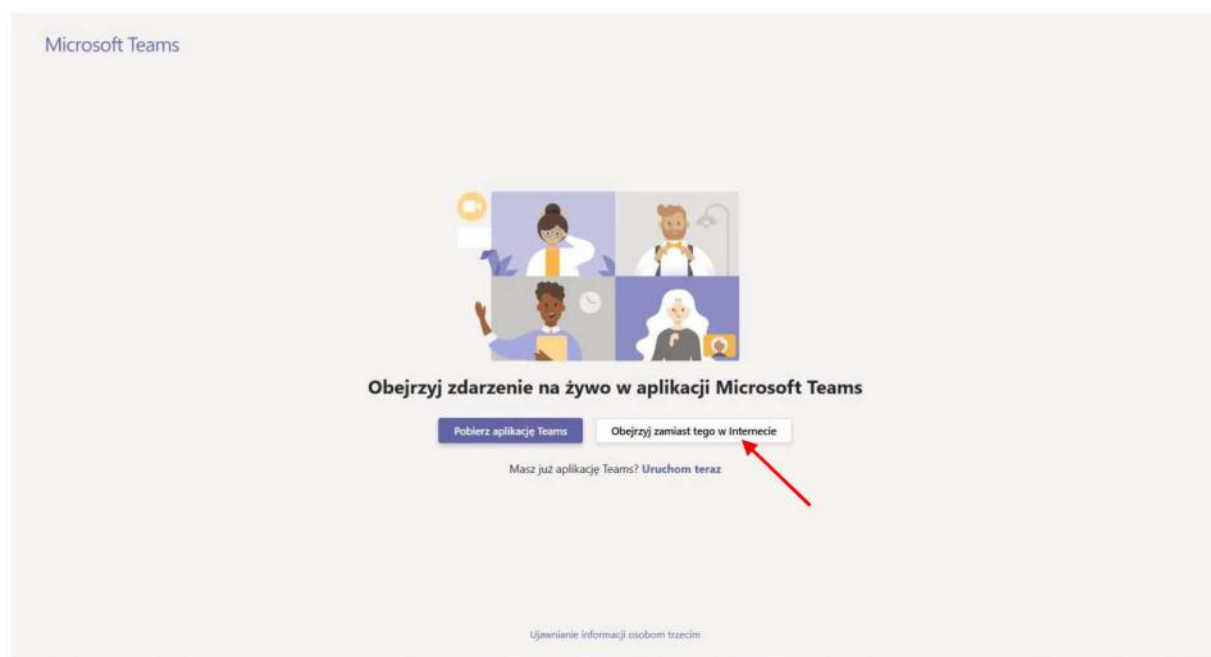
Microsoft Teams

Obejrzyj zdarzenie na żywo w aplikacji Microsoft Teams

Pobierz aplikację Teams

Obejrzyj zamiast tego w Internecie

Masz już aplikację Teams? Uruchom teraz

Ujawnianie informacji osobom trzecim